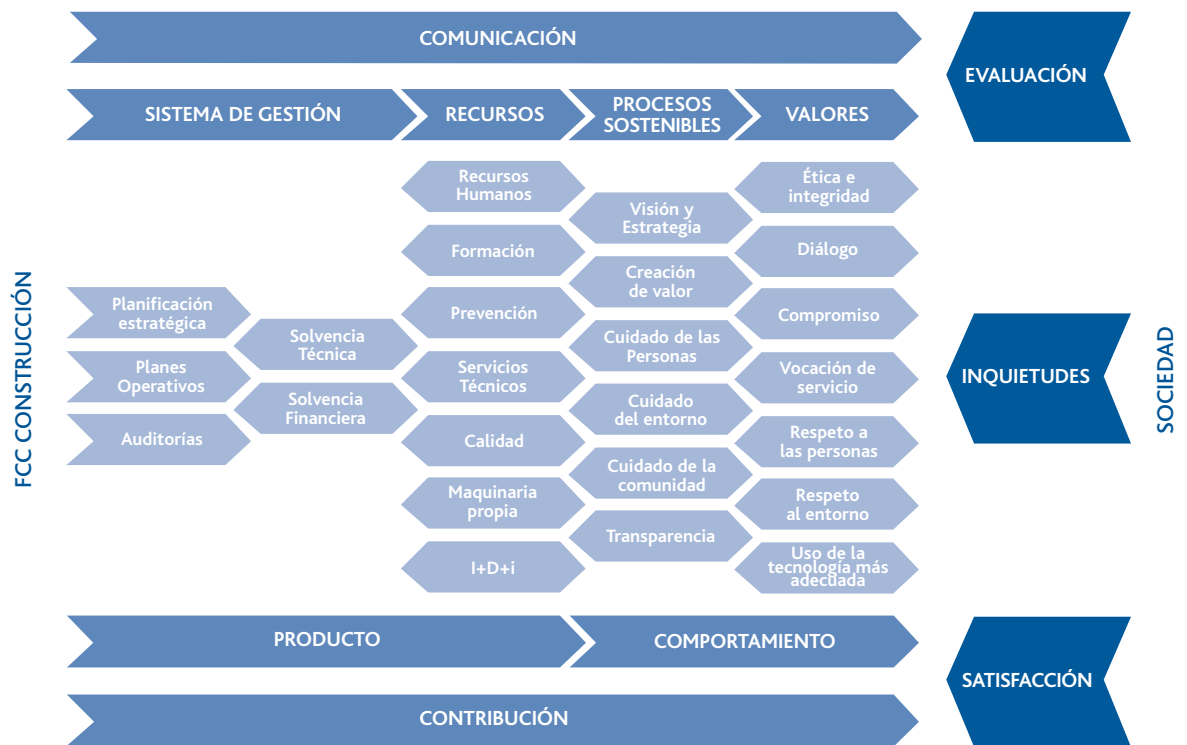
COMUNICACIÓN

EVALUACIÓN

SISTEMA DE GESTIÓN

RECURSOS

PROCESOS SOSTENIBLES

VALORES

FCC CONSTRUCCIÓN

Planificación estratégica

Planes Operativos

Auditorías

Solvencia Técnica

Solvencia Financiera

Recursos Humanos

Formación

Prevención

Servicios Técnicos

Calidad

Maquinaria propia

I+D+i

Visión y Estrategia

Creación de valor

Cuidado de las Personas

Cuidado del entorno

Cuidado de la comunidad

Transparencia

Ética e integridad

Diálogo

Compromiso

Vocación de servicio

Respeto a las personas

Respeto al entorno

Uso de la tecnología más adecuada

INQUIETUDES

SOCIEDAD

PRODUCTO

COMPORTAMIENTO

SATISFACCIÓN

CONTRIBUCIÓN